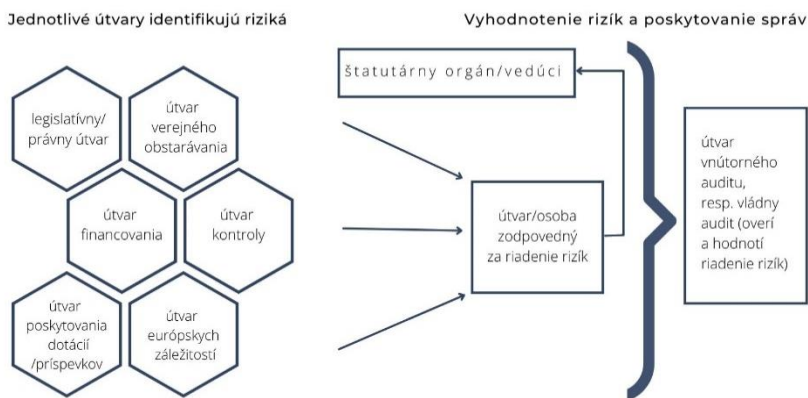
Jednotlivé útvary identifikujú riziká

Vyhodnotenie rizík a poskytovanie správ

legislatívny/ právny útvar

útvar verejného obstarávania

útvar financovania

útvar kontroly

útvar poskytovania dotácií /príspevkov

útvar európskych záležitostí

štatutárny orgán/vedúci

útvar/osoba zodpovedný za riadenie rizík

útvar vnútorného auditu, resp. vládny audit (overí a hodnotí riadenie rizík)